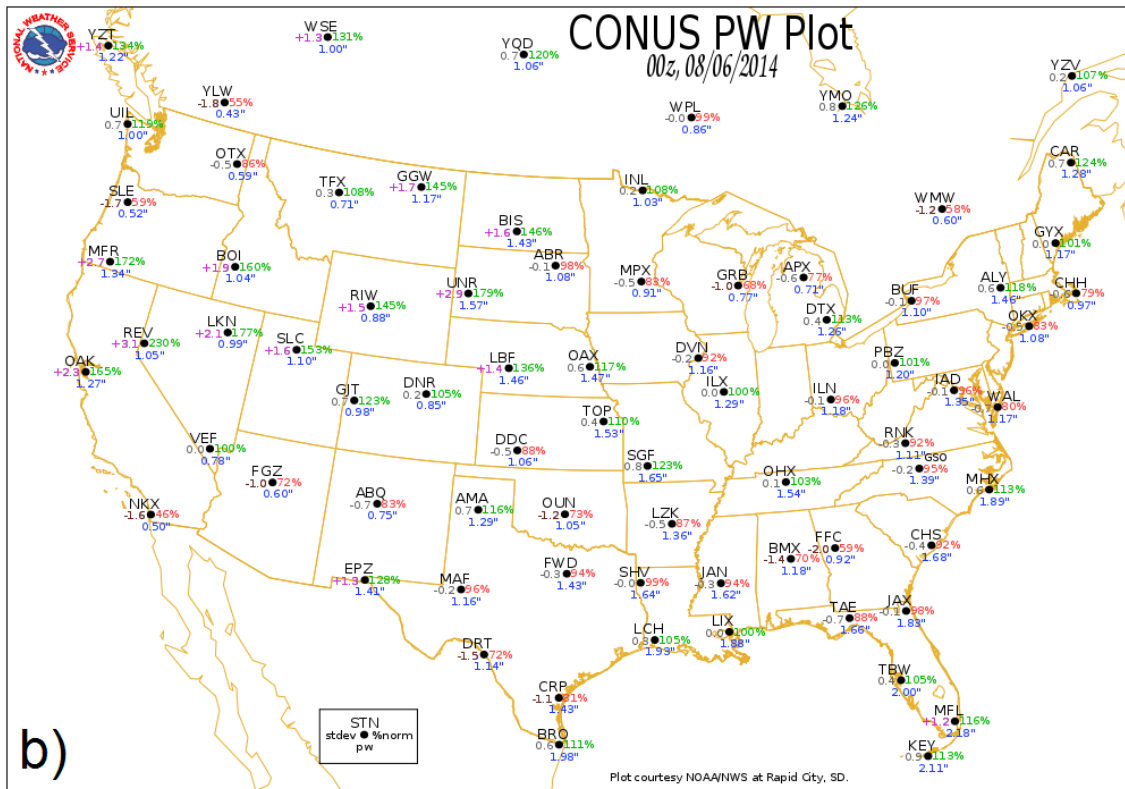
NATIONAL WEATHER SERVICE

CONUS PW Plot
00z, 08/06/2014

YZT +1.4 134% 1.22"
WSE +1.3 131% 1.00"
YQD 0.7 120% 1.06"
YZV 0.2 107% 1.06"
YLW -1.8 55% 0.43"
YMO 0.8 126% 1.24"
WPL -0.0 99% 0.86"
UIL 0.7 119% 1.00"
OTX -0.5 86% 0.59"
TFX 0.3 108% 0.71"
GGW +1.7 145% 1.17"
INL 0.2 108% 1.03"
CAR 0.7 124% 1.28"
SLE -1.7 59% 0.52"
BIS +1.6 146% 1.43"
WMW -1.2 58% 0.60"
MFR +2.7 172% 1.34"
BOI +1.9 160% 1.04"
ABR -0.1 98% 1.08"
GYX 0.0 101% 1.17"
UNR +2.9 179% 1.57"
MPX -0.5 83% 0.91"
GRB -1.0 68% 0.77"
APX -0.6 77% 0.71"
ALY 0.6 118% 1.46"
CHH -0.6 79% 0.97"
RIW +1.5 145% 0.88"
BUF -0.1 97% 1.10"
REV +3.1 230% 1.05"
LKN +2.1 177% 0.99"
SLC +1.6 153% 1.10"
DTX 0.4 113% 1.26"
OKX -0.5 83% 1.08"
OAK +2.3 165% 1.27"
LBF +1.4 136% 1.46"
OAX 0.6 117% 1.47"
DVN -0.2 92% 1.16"
PBZ 0.0 101% 1.20"
GJT 0.7 123% 0.98"
DNR 0.2 105% 0.85"
ILX 0.0 100% 1.29"
ILN -0.1 96% 1.18"
IAD -0.1 96% 1.35"
WAL -0.7 80% 1.17"
TOP 0.4 110% 1.53"
VEF 0.0 100% 0.78"
DDC -0.5 88% 1.06"
RNK -0.3 92% 1.11"
GSO -0.2 95% 1.39"
SGF 0.8 123% 1.65"
FGZ -1.0 72% 0.60"
OHX 0.1 103% 1.54"
MHX 0.6 113% 1.89"
ABQ -0.7 83% 0.75"
AMA 0.7 116% 1.29"
OUN -1.2 73% 1.05"
LZK -0.5 87% 1.36"
NKX -1.6 46% 0.50"
CHS -0.4 92% 1.68"
BMX -1.4 70% 1.18"
FFC -2.0 59% 0.92"
EPZ +1.3 128% 1.41"
FWD -0.3 94% 1.43"
SHV -0.0 99% 1.64"
JAN -0.3 94% 1.62"
MAF -0.2 96% 1.16"
JAX -0.1 98% 1.83"
TAE -0.7 88% 1.66"
LIX 0.0 100% 1.88"
LCH 0.8 105% 1.93"
DRT -1.5 72% 1.14"
TBW 0.4 105% 2.00"
CRP -1.1 81% 1.43"
MFL +1.2 116% 2.18"
BRO 0.6 111% 1.98"
KEY 0.9 113% 2.11"

STN
stdev ● %norm
pw

b)

Plot courtesy NOAA/NWS at Rapid City, SD.